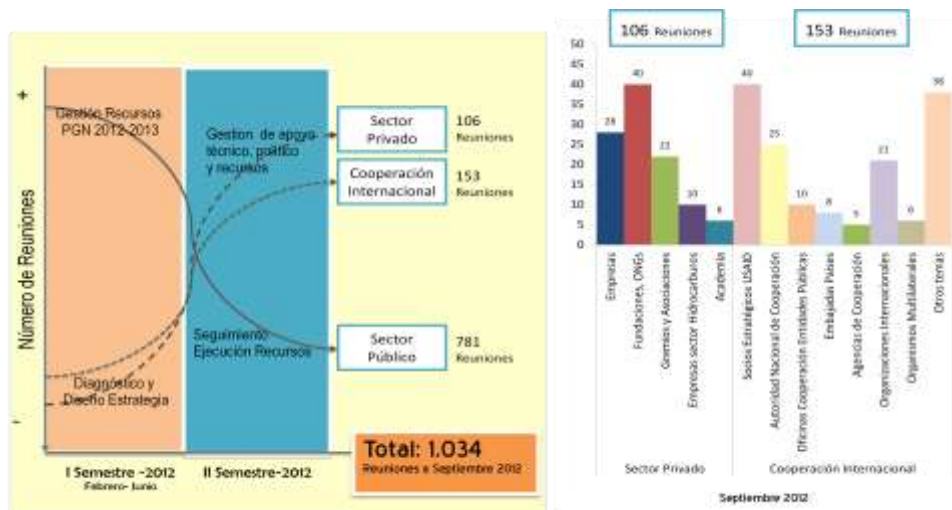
+

Número de Reuniones

-

Gestión Recursos PGN 2012-2013

Gestion de apoyo técnico, político y recursos

Seguimiento Ejecución Recursos

Diagnóstico y Diseño Estrategia

Sector Privado

106 Reuniones

Cooperación Internacional

153 Reuniones

Sector Público

781 Reuniones

I Semestre -2012
Febrero- Junio

II Semestre-2012

Total: 1.034
Reuniones a Septiembre 2012

106 Reuniones

153 Reuniones

50
45
40
35
30
25
20
15
10
5
0

28
40
22
10
6
40
25
10
8
5
21
6
38

Empresas
Fundaciones, ONGs
Gremios y Asociaciones
Empresas sector Hidrocarburos
Academia
Socios Estratégicos USAID
Autoridad Nacional de Cooperación
Oficinas Cooperación Entidades Públicas
Embajadas Países
Agencias de Cooperación
Organizaciones Internacionales
Organismos Multilaterales
Otros temas

Sector Privado

Cooperación Internacional

Septiembre 2012